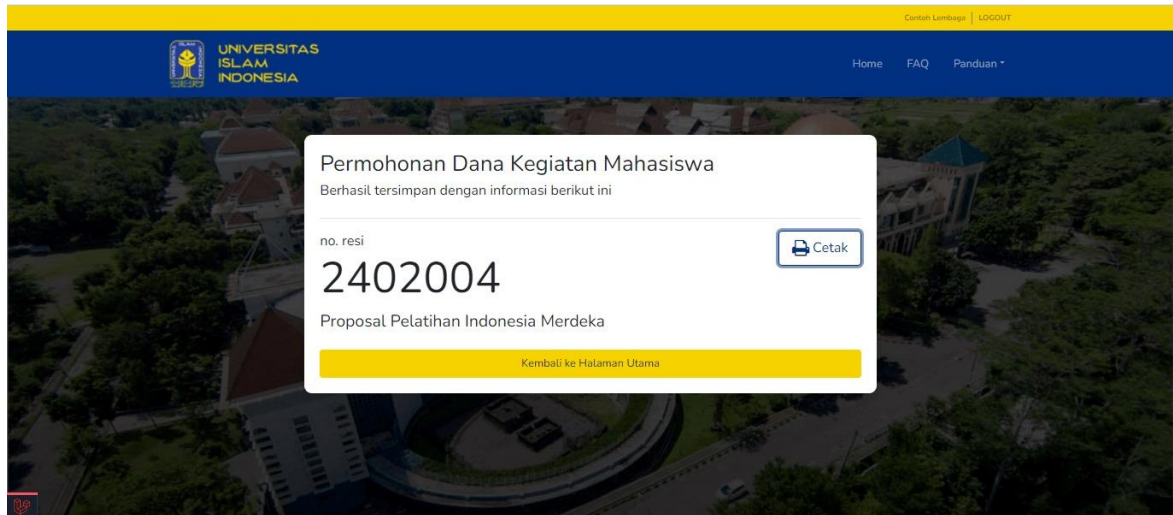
Contoh Lembaga | LOGOUT

UNIVERSITAS
ISLAM
INDONESIA

Home FAQ Panduan

Permohonan Dana Kegiatan Mahasiswa
Berhasil tersimpan dengan informasi berikut ini

no. resi

Cetak

2402004

Proposal Pelatihan Indonesia Merdeka

Kembali ke Halaman Utama